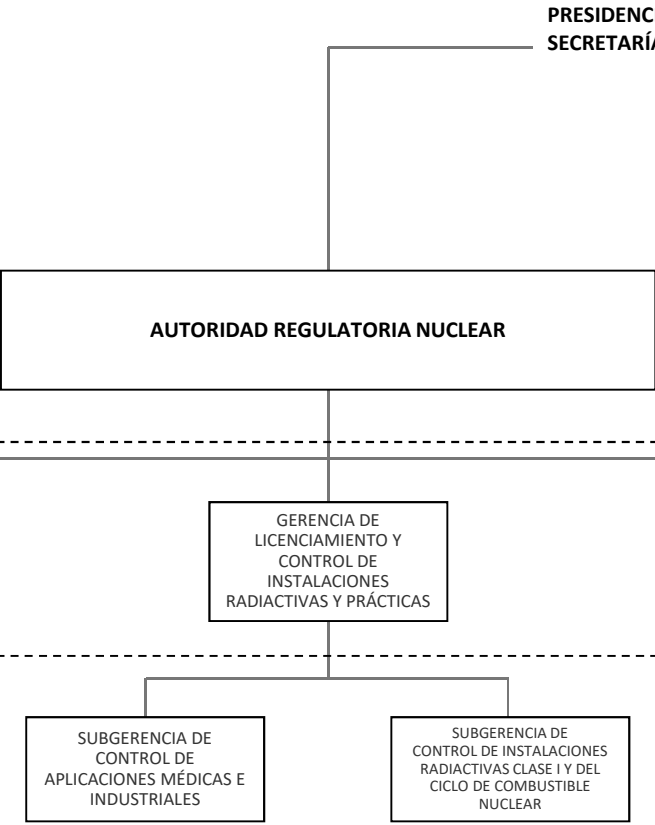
PRESIDENC
SECRETARÍ

AUTORIDAD REGULATORIA NUCLEAR

GERENCIA DE LICENCIAMIENTO Y CONTROL DE INSTALACIONES RADIACTIVAS Y PRÁCTICAS

SUBGERENCIA DE CONTROL DE APLICACIONES MÉDICAS E INDUSTRIALES

SUBGERENCIA DE CONTROL DE INSTALACIONES RADIACTIVAS CLASE I Y DEL CICLO DE COMBUSTIBLE NUCLEAR